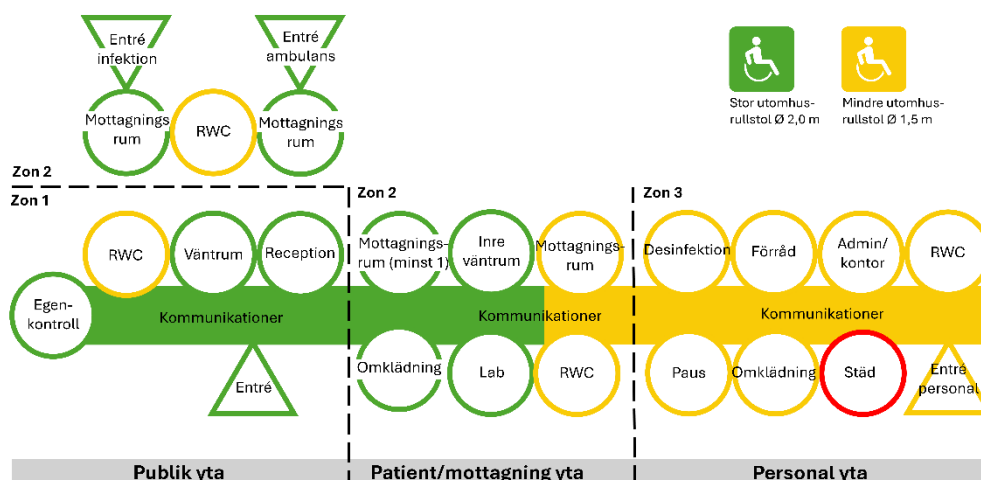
Entré infektion

Entré ambulans

Mottagnings rum

RWC

Mottagnings rum

Stor utomhus-rullstol Ø 2,0 m

Mindre utomhus-rullstol Ø 1,5 m

Zon 2

Zon 1

Zon 2

Zon 3

RWC

Väntrum

Reception

Mottagnings-rum (minst 1)

Inre väntrum

Mottagnings-rum

Desinfektion

Förråd

Admin/ kontor

RWC

Egen-kontroll

Kommunikationer

Kommunikationer

Kommunikationer

Entré

Omklädning

Lab

RWC

Paus

Omklädning

Städ

Entré personal

Publik yta

Patient/mottagning yta

Personal yta